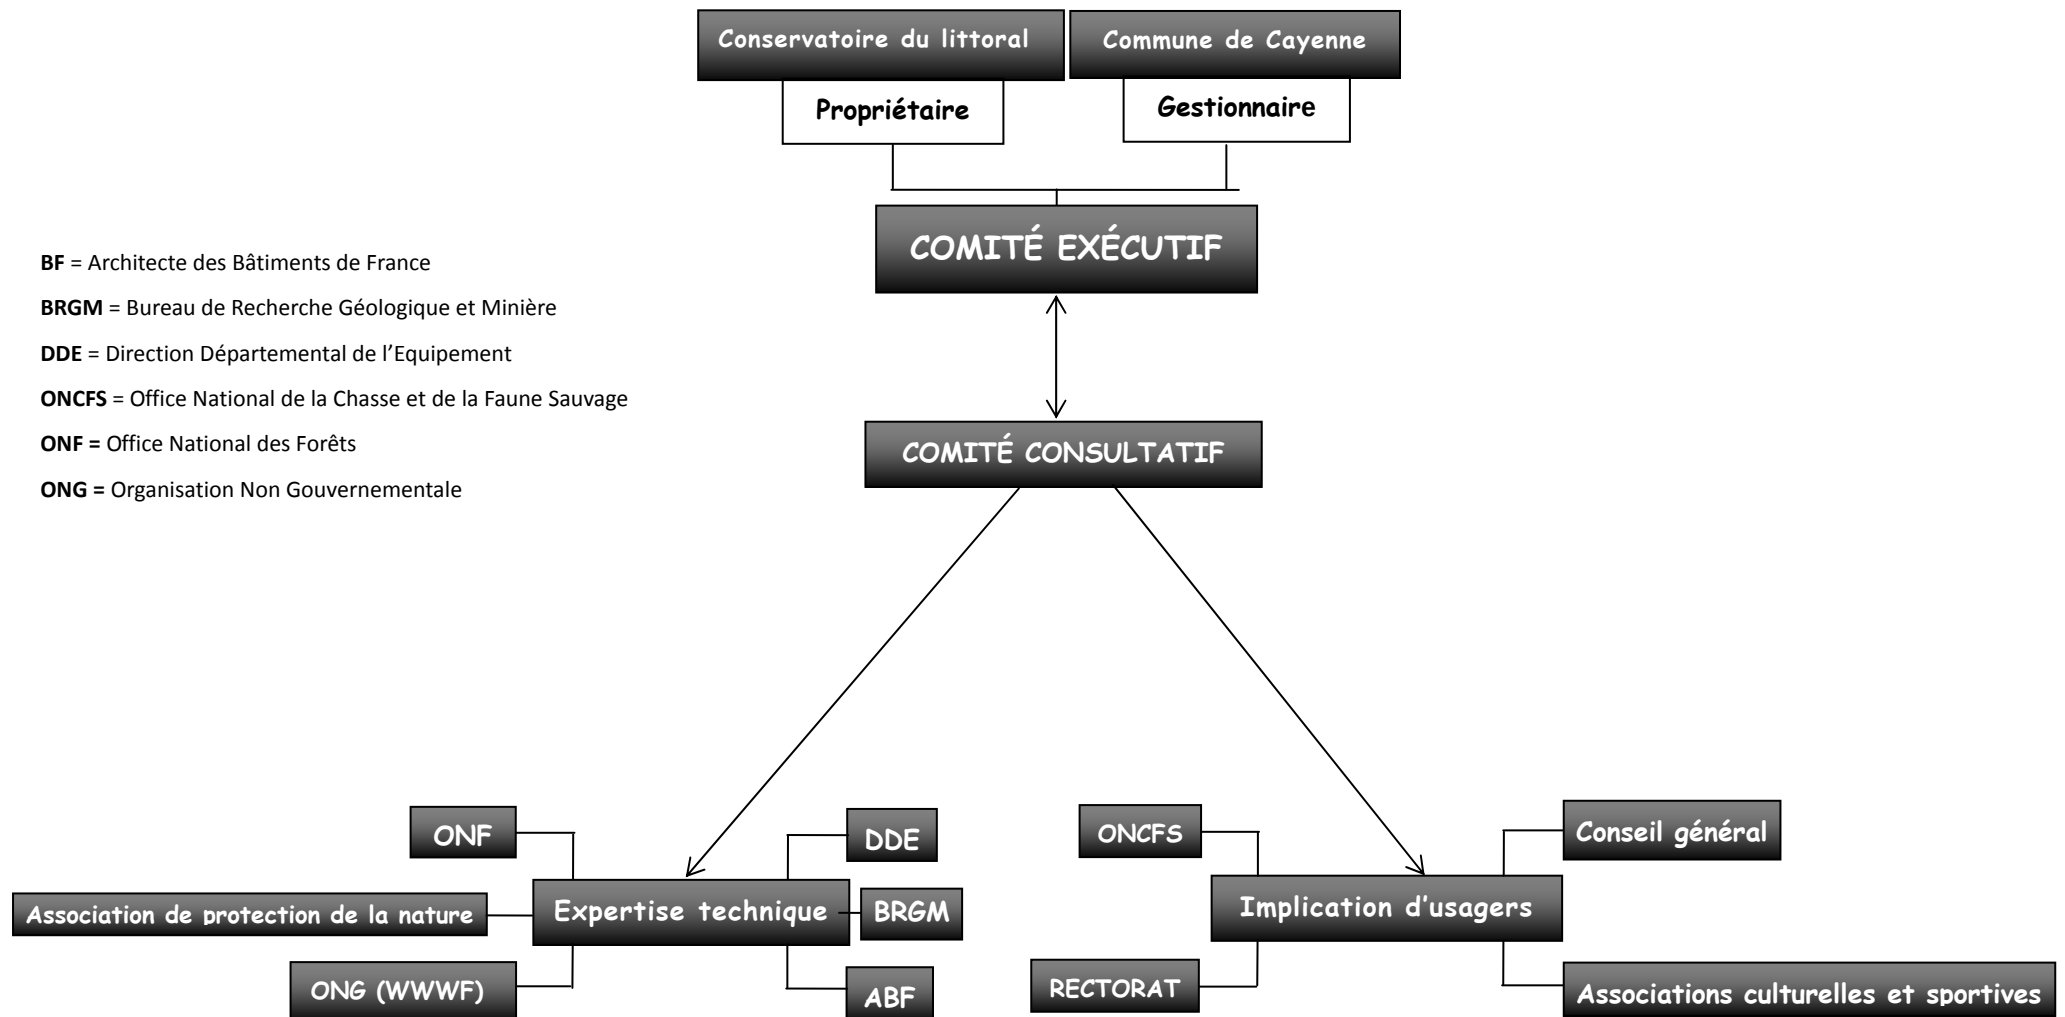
Conservatoire du littoral

Commune de Cayenne

Propriétaire

Gestionnaire

COMITÉ EXÉCUTIF

BF = Architecte des Bâtiments de France

BRGM = Bureau de Recherche Géologique et Minière

DDE = Direction Départemental de l'Equipement

ONCFS = Office National de la Chasse et de la Faune Sauvage

ONF = Office National des Forêts

ONG = Organisation Non Gouvernementale

COMITÉ CONSULTATIF

ONF

DDE

Association de protection de la nature

Expertise technique

BRGM

ONG (WWWF)

ABF

ONCFS

Conseil général

Implication d'usagers

RECTORAT

Associations culturelles et sportives